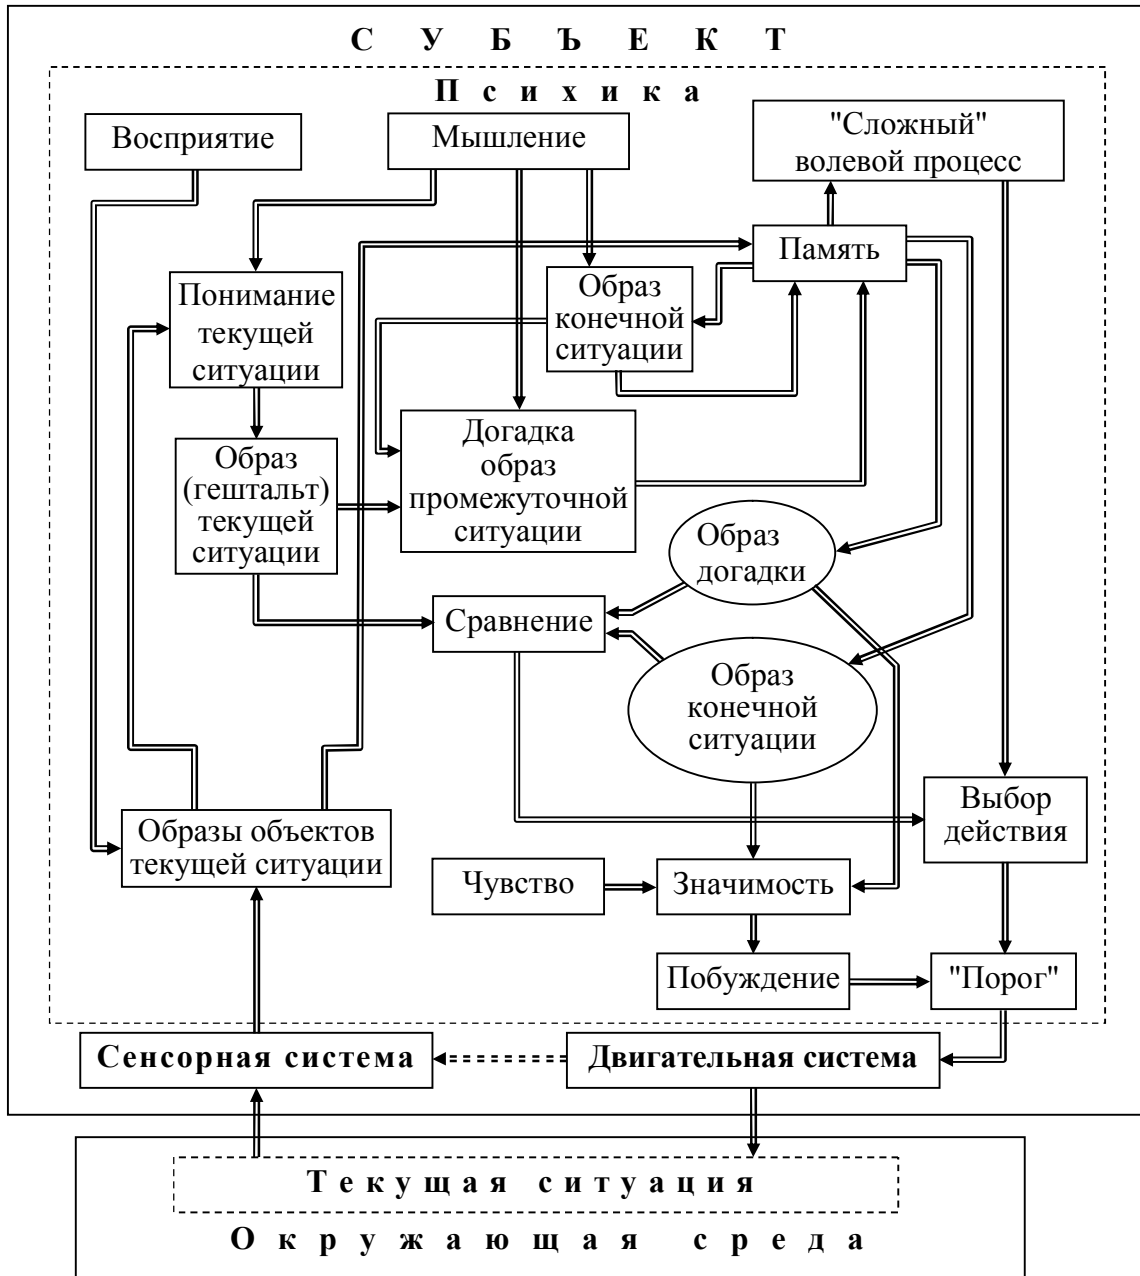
С У Б Ъ Е К Т

П с и х и к а

Восприятие

Мышление

"Сложный" волевой процесс

Память

Понимание текущей ситуации

Образ конечной ситуации

Догадка образ промежуточной ситуации

Образ (гештальт) текущей ситуации

Образ догадки

Сравнение

Образ конечной ситуации

Выбор действия

Образы объектов текущей ситуации

Чувство

Значимость

Побуждение

"Порог"

Сенсорная система

Двигательная система

Т е к у щ а я с и т у а ц и я

О к р у ж а ю щ а я с р е д а